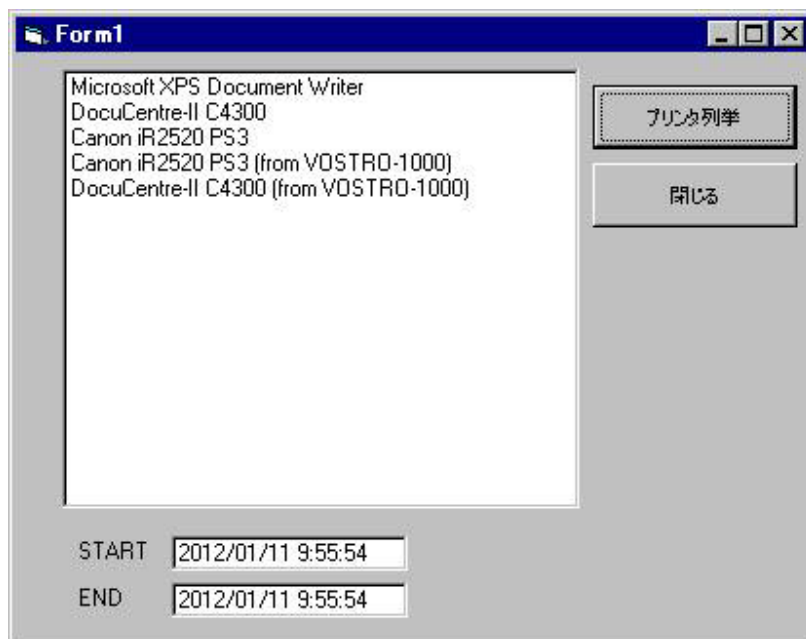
Form1

Microsoft XPS Document Writer
DocuCentre-II C4300
Canon iR2520 PS3
Canon iR2520 PS3 (from VOSTRO-1000)
DocuCentre-II C4300 (from VOSTRO-1000)

プリンタ列挙

閉じる

START 2012/01/11 9:55:54

END 2012/01/11 9:55:54